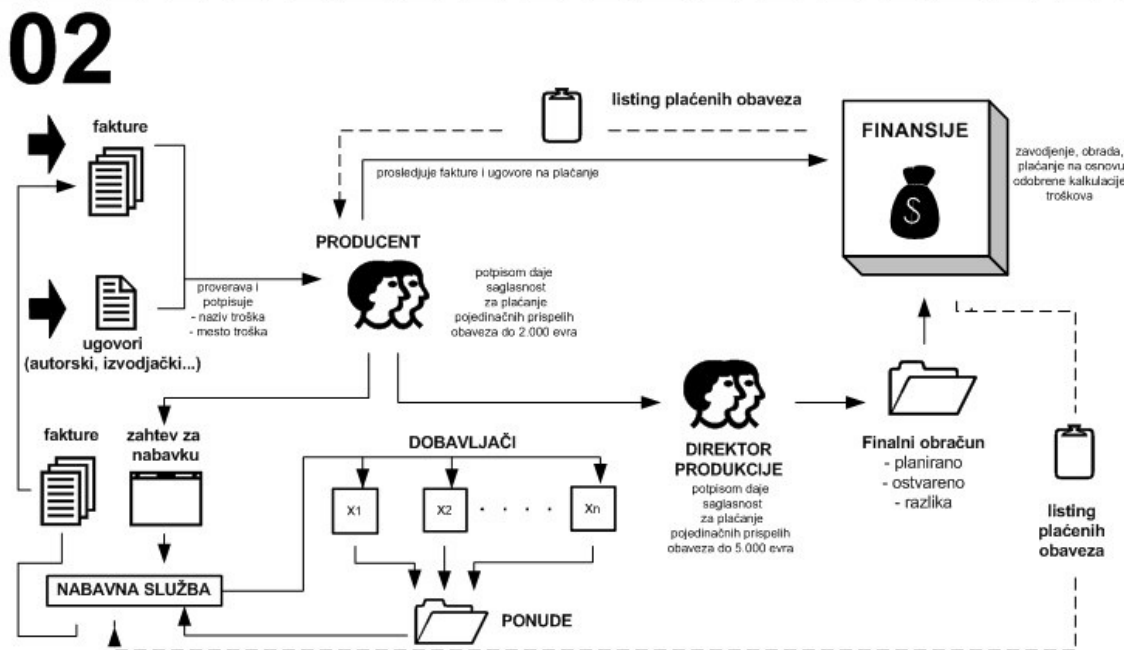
02

fakture

listing plaćenih obaveza

FINANSIJE

zavodjenje, obrada, plaćanje na osnovu odobrene kalkulacije troškova

prosledjuje fakture i ugovore na plaćanje

PRODUCENT

proverava i potpisuje
- naziv troška
- mesto troška

potpisom daje saglasnost za plaćanje pojedinačnih prispelih obaveza do 2.000 evra

ugovori
(autorski, izvodjački...)

fakture

zahtev za nabavku

DOBAVLJAČI

X1

X2

. . . .

Xn

DIREKTOR PRODUKCIJE

potpisom daje saglasnost za plaćanje pojedinačnih prispelih obaveza do 5.000 evra

Finalni obračun
- planirano
- ostvareno
- razlika

listing plaćenih obaveza

NABAVNA SLUŽBA

PONUDE